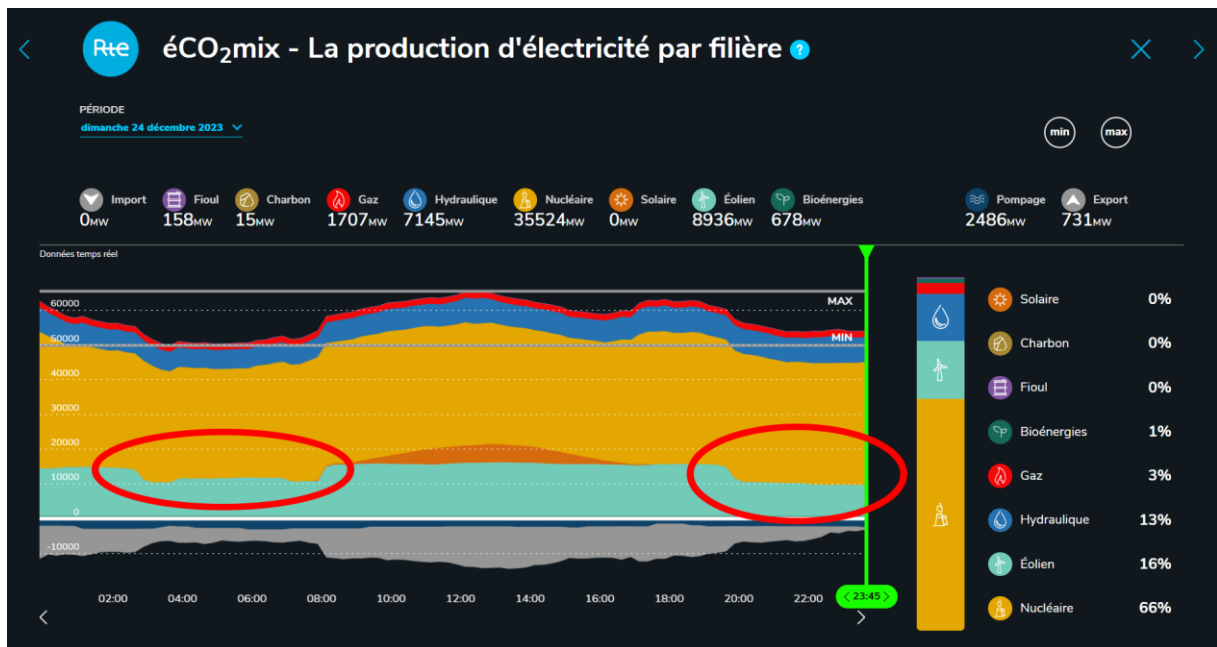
Rte éCO$_2$mix - La production d'électricité par filière ?

PÉRIODE
dimanche 24 décembre 2023

min max

Import 0MW
Fioul 158MW
Charbon 15MW
Gaz 1707MW
Hydraulique 7145MW
Nucléaire 35524MW
Solaire 0MW
Éolien 8936MW
Bioénergies 678MW
Pompage 2486MW
Export 731MW

Données temps réel

60000
50000
40000
30000
20000
10000
0
-10000

MAX
MIN

02:00 04:00 06:00 08:00 10:00 12:00 14:00 16:00 18:00 20:00 22:00

< 23:45 >

| Solaire | 0% |
|---|---|
| Charbon | 0% |
| Fioul | 0% |
| Bioénergies | 1% |
| Gaz | 3% |
| Hydraulique | 13% |
| Éolien | 16% |
| Nucléaire | 66% |